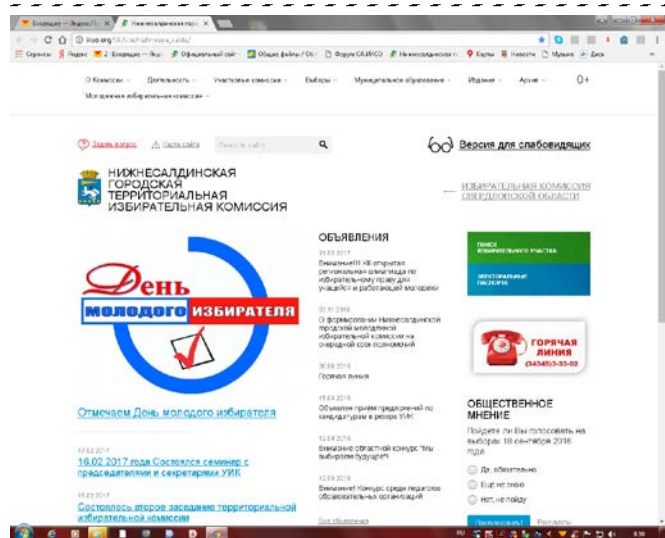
Задать вопрос   Карта сайта   Поиск по сайту

Версия для слабовидящих

НИЖНЕСАЛДИНСКАЯ ГОРОДСКАЯ ТЕРРИТОРИАЛЬНАЯ ИЗБИРАТЕЛЬНАЯ КОМИССИЯ

ИЗБИРАТЕЛЬНАЯ КОМИССИЯ СВЕРДЛОВСКОЙ ОБЛАСТИ

О Комиссии   Деятельность   Участковые комиссии   Выборы   Муниципальное образование   Издания   Архив   0+
Молодежная избирательная комиссия

День молодого избирателя

Отмечаем День молодого избирателя

16.02.2017 года Состоялся семинар с председателями и секретарями УИК

Состоялось второе заседание территориальной избирательной комиссии

ОБЪЯВЛЕНИЯ

Внимание!!! XII открытая региональная олимпиада по избирательному праву для учащейся и работающей молодежи

О формировании Нижнесалдинской городской молодежной избирательной комиссии на очередной срок полномочий

Горячая линия

Объявлен приём предложений по кандидатурам в резерв УИК

Внимание областной конкурс "Мы выбираем будущее!"

Внимание! Конкурс среди педагогов образовательных организаций

Все объявления

ГОРЯЧАЯ ЛИНИЯ (34345)3-33-02

ОБЩЕСТВЕННОЕ МНЕНИЕ

Пойдете ли Вы голосовать на выборах 18 сентября 2016 года

Да, обязательно
Еще не знаю
Нет, не пойду

Проголосовать!   Результаты